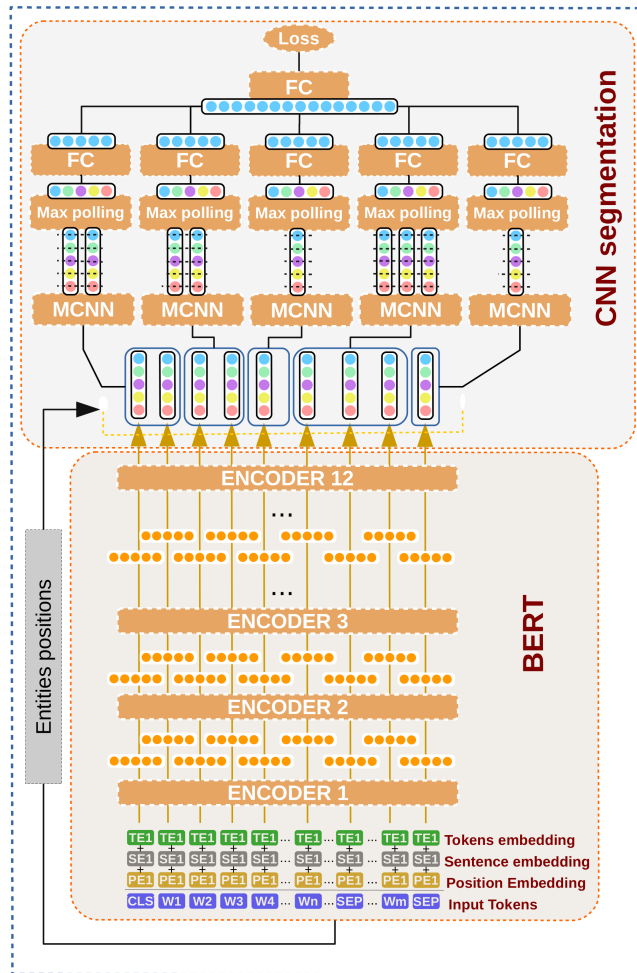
Loss

FC

FC FC FC FC FC

Max polling Max polling Max polling Max polling Max polling

MCNN MCNN MCNN MCNN MCNN

CNN segmentation

ENCODER 12

...

...

ENCODER 3

ENCODER 2

ENCODER 1

BERT

Entities positions

TE1 TE1 TE1 TE1 TE1 ... TE1 ... TE1 ... TE1 TE1 Tokens embedding
+ + + + + + + + +
SE1 SE1 SE1 SE1 SE1 ... SE1 ... SE1 ... SE1 SE1 Sentence embedding
+ + + + + + + + +
PE1 PE1 PE1 PE1 PE1 ... PE1 ... PE1 ... PE1 PE1 Position Embedding
CLS W1 W2 W3 W4 ... Wn ... SEP ... Wm SEP Input Tokens